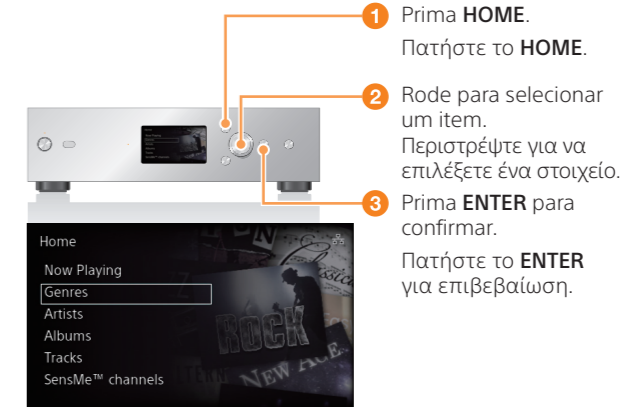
1 Prima **HOME**.
Πατήστε το **HOME**.

2 Rode para selecionar um item.
Περιστρέψτε για να επιλέξετε ένα στοιχείο.

3 Prima **ENTER** para confirmar.
Πατήστε το **ENTER** για επιβεβαίωση.

Home
Now Playing
Genres
Artists
Albums
Tracks
SensMe™ channels

ROCK
NEW AGE
Classic